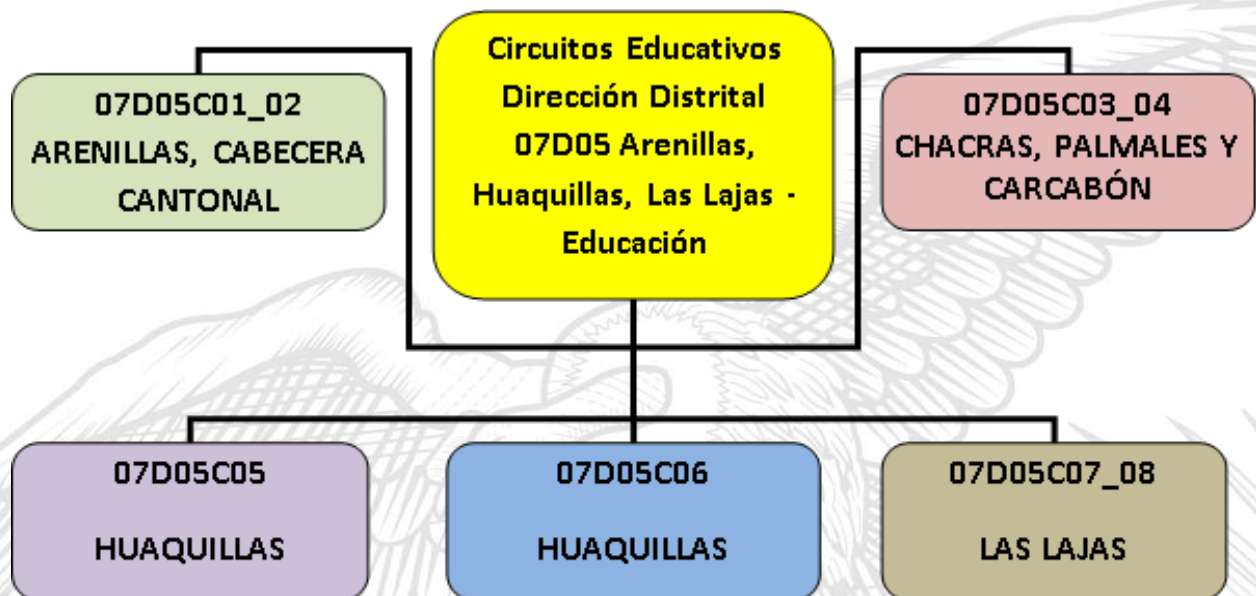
Circuitos Educativos Dirección Distrital 07D05 Arenillas, Huaquillas, Las Lajas - Educación

07D05C01_02
ARENILLAS, CABECERA CANTONAL

07D05C03_04
CHACRAS, PALMALES Y CARCABÓN

07D05C05
HUAQUILLAS

07D05C06
HUAQUILLAS

07D05C07_08
LAS LAJAS